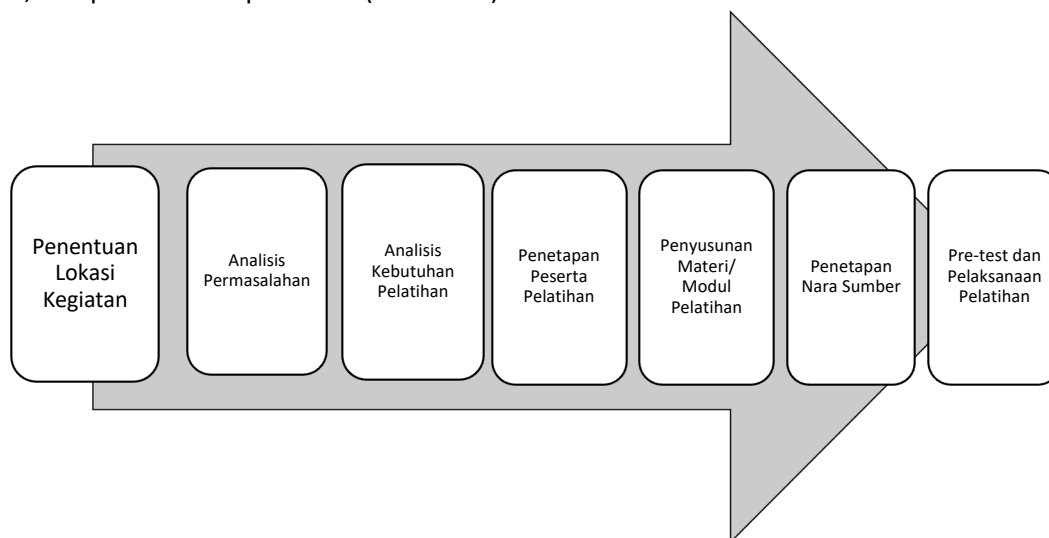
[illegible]

Penentuan Lokasi Kegiatan

Analisis Permasalahan

Analisis Kebutuhan Pelatihan

Penetapan Peserta Pelatihan

Penyusunan Materi/ Modul Pelatihan

Penetapan Nara Sumber

Pre-test dan Pelaksanaan Pelatihan